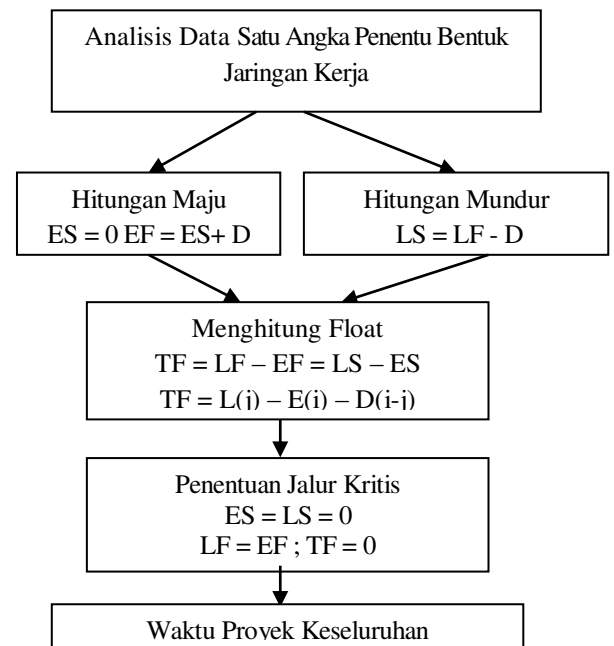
Analisis Data Satu Angka Penentu Bentuk Jaringan Kerja

Hitungan Maju
ES = 0 EF = ES+ D

Hitungan Mundur
LS = LF - D

Menghitung Float
TF = LF – EF = LS – ES
TF = L(j) – E(i) – D(i-j)

Penentuan Jalur Kritis
ES = LS = 0
LF = EF ; TF = 0

Waktu Proyek Keseluruhan